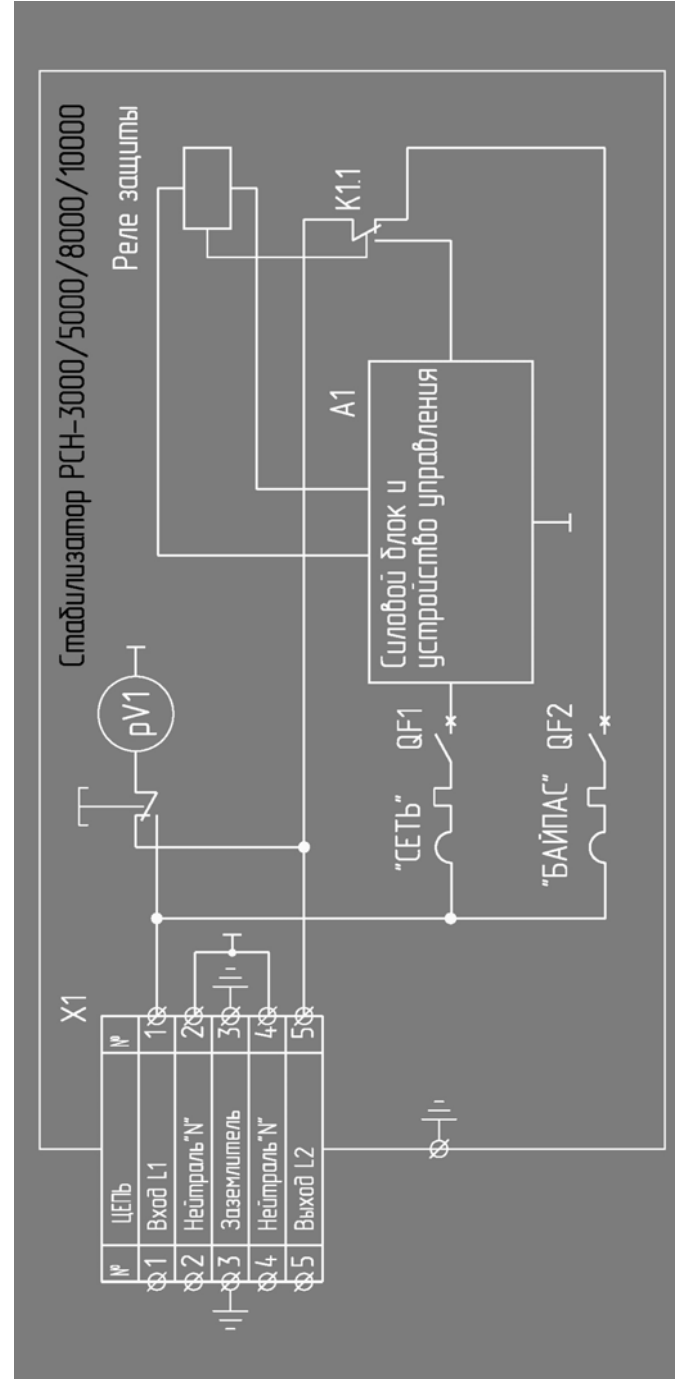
Стабилизатор РСН-3000/5000/8000/10000

Реле защиты

К1.1

А1

Силовой блок и устройство управления

pV1

QF1

"СЕТЬ"

QF2

"БАЙПАС"

Х1

| № | ЦЕПЬ | № |
|---|---|---|
| 1 | Вход L1 | 1 |
| 2 | Нейтраль "N" | 2 |
| 3 | Заземлитель | 3 |
| 4 | Нейтраль "N" | 4 |
| 5 | Выход L2 | 5 |